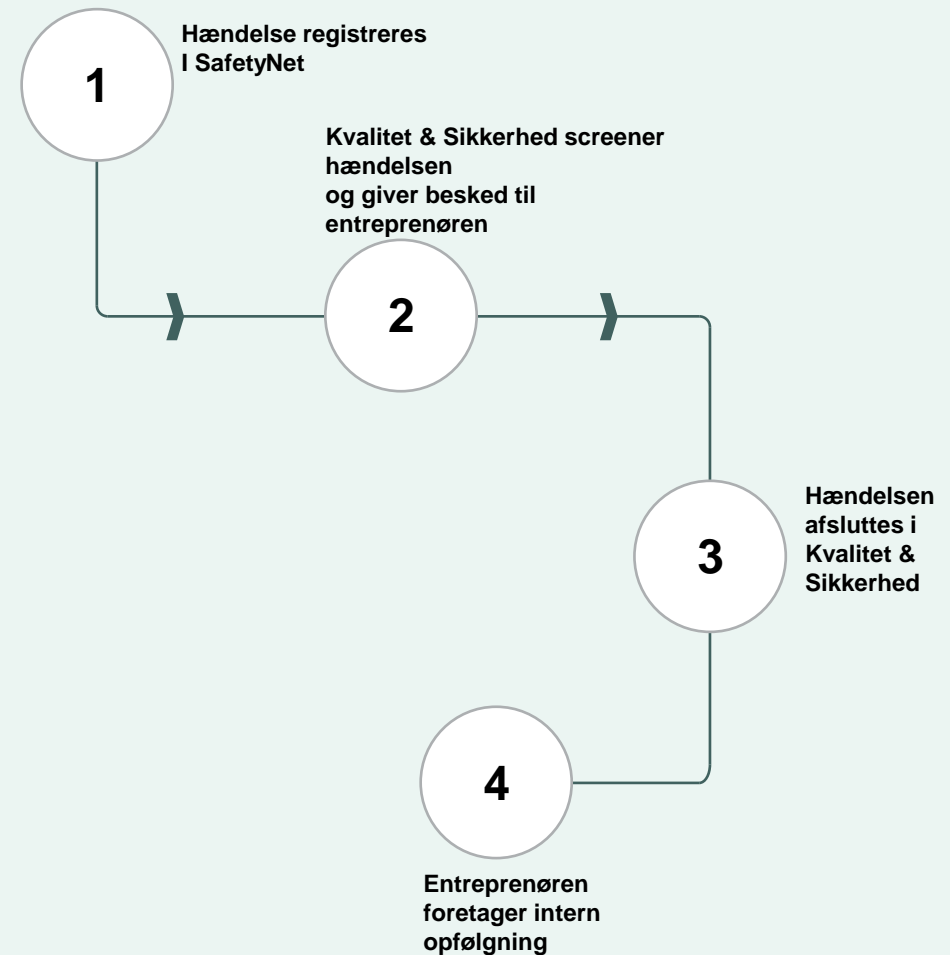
1

Hændelse registreres I SafetyNet

Kvalitet & Sikkerhed screener hændelsen og giver besked til entreprenøren

2

Hændelsen afsluttes i Kvalitet & Sikkerhed

3

4

Entreprenøren foretager intern opfølgning